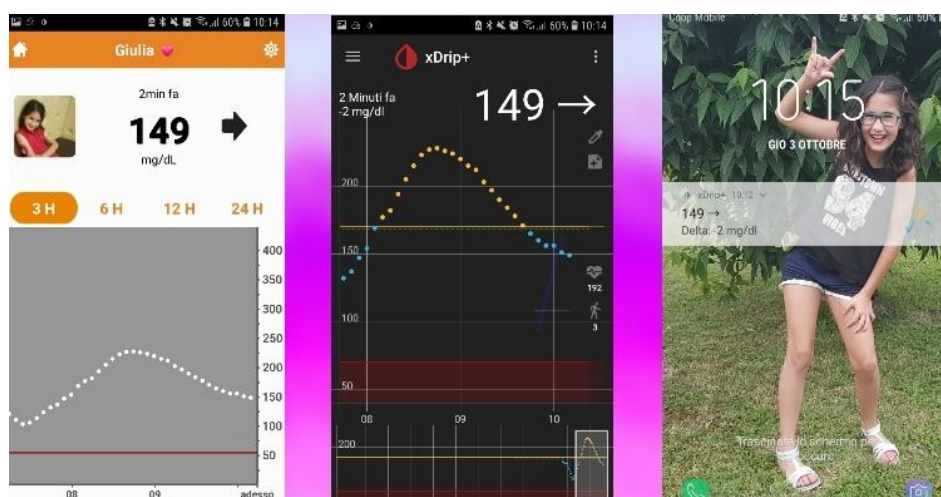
60% 10:14

Giulia

2min fa

149

mg/dL

3 H
6 H
12 H
24 H

400
350
300
250
200
150
100
50

08
09
adesso

60% 10:14

xDrip+

2 Minuti fa
-2 mg/dl

149 →

200
150
100
50

192
3

08
09
10

200

Coop Mobile

10:15

GIO 3 OTTOBRE

xDrip+ 10:12

149 →
Delta: -2 mg/dl

Trascinate lo schermo per sbloccare